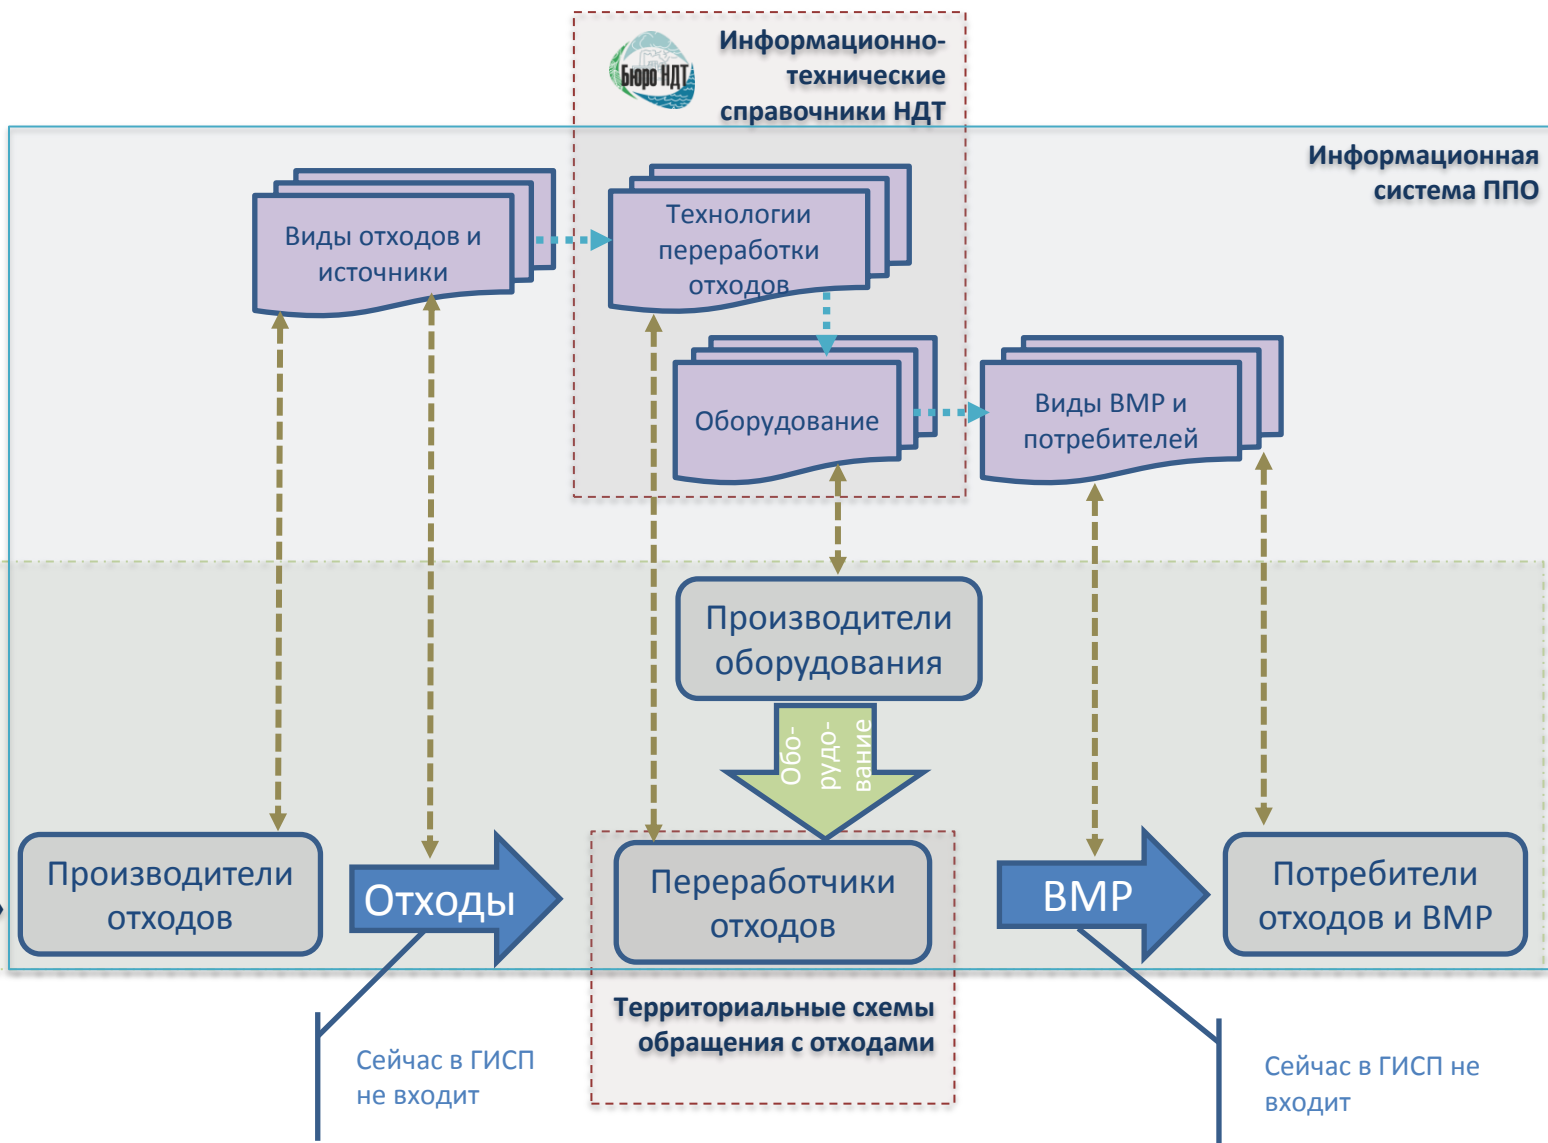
Бюро НДТ

Информационно-технические справочники НДТ

Информационная система ППО

Виды отходов и источники

Технологии переработки отходов

Оборудование

Виды ВМР и потребителей

Производители оборудования

Обо-рудо-вание

Производители отходов

Отходы

Переработчики отходов

ВМР

Потребители отходов и ВМР

Территориальные схемы обращения с отходами

Сейчас в ГИСП не входит

Сейчас в ГИСП не входит